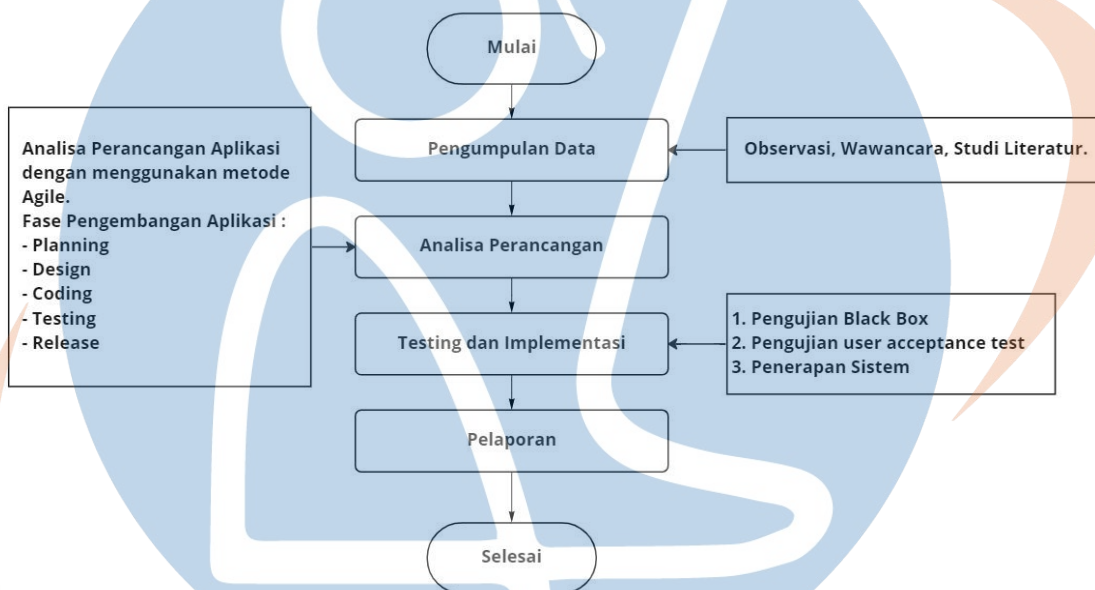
Mulai

Analisa Perancangan Aplikasi dengan menggunakan metode Agile.
Fase Pengembangan Aplikasi :
- Planning
- Design
- Coding
- Testing
- Release

Pengumpulan Data

Observasi, Wawancara, Studi Literatur.

Analisa Perancangan

Testing dan Implementasi

1. Pengujian Black Box
2. Pengujian user acceptance test
3. Penerapan Sistem

Pelaporan

Selesai